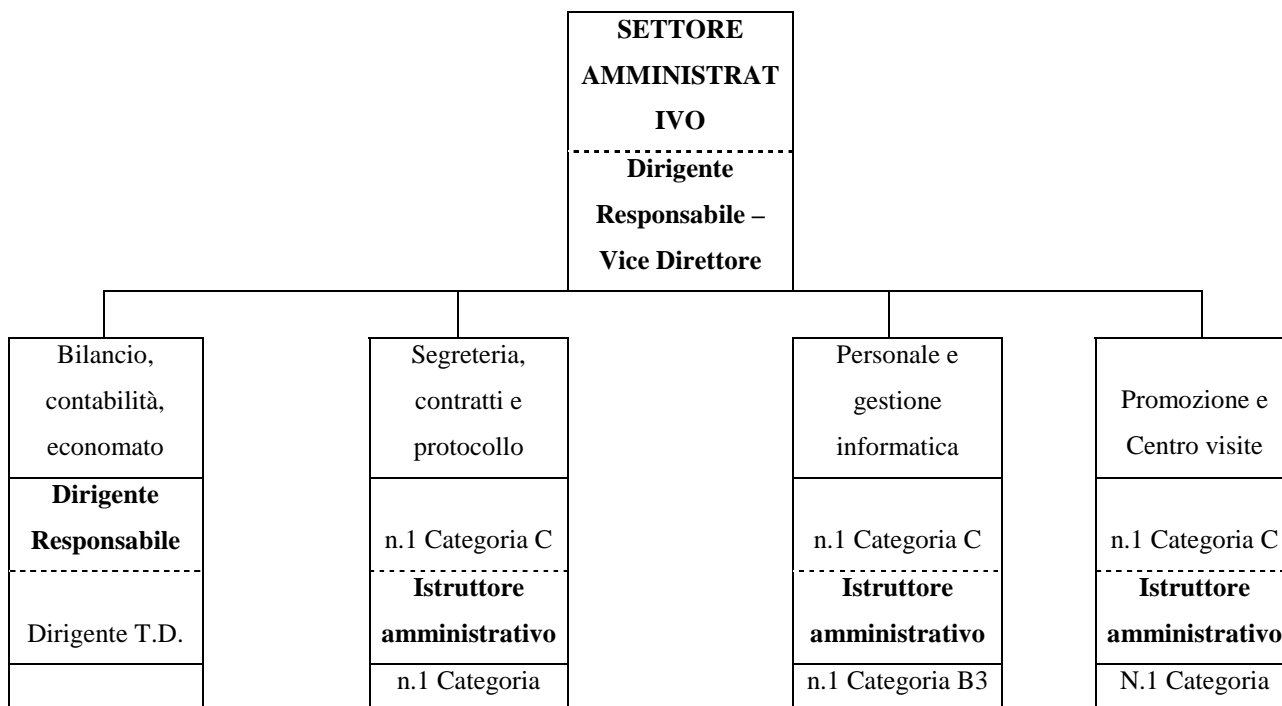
**SETTORE AMMINISTRATIVO**

**Dirigente Responsabile – Vice Direttore**

Bilancio, contabilità, economato

**Dirigente Responsabile**

Dirigente T.D.

Segreteria, contratti e protocollo

n.1 Categoria C

**Istruttore amministrativo**

n.1 Categoria

Personale e gestione informatica

n.1 Categoria C

**Istruttore amministrativo**

n.1 Categoria B3

Promozione e Centro visite

n.1 Categoria C

**Istruttore amministrativo**

N.1 Categoria